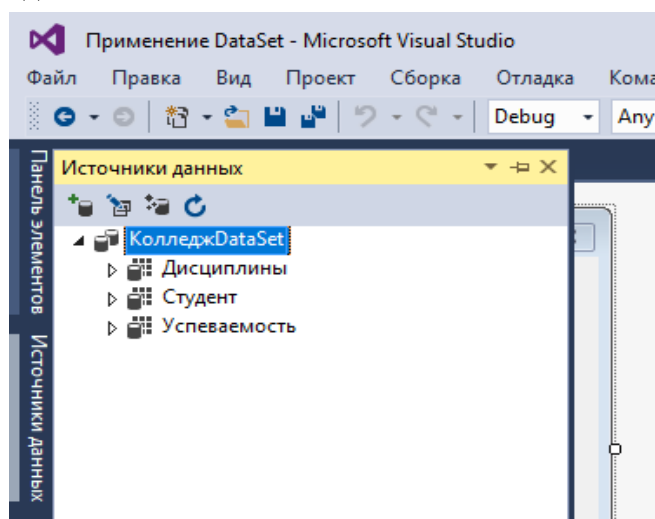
Применение DataSet - Microsoft Visual Studio

Файл Правка Вид Проект Сборка Отладка Кома

Debug Any

Панель элементов

Источники данных

Источники данных

КолледжDataSet

Дисциплины

Студент

Успеваемость